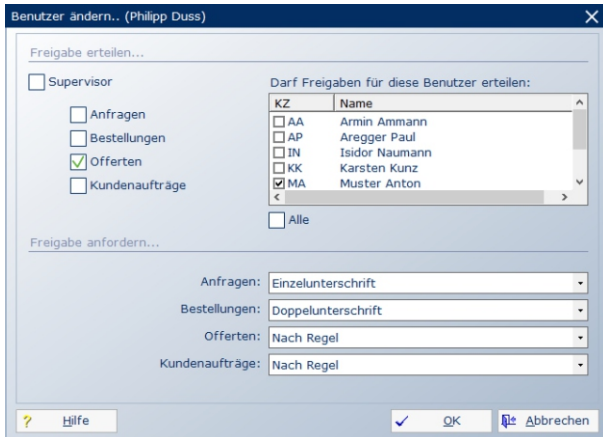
Benutzer ändern.. (Philipp Duss)

Freigabe erteilen...

Supervisor

Anfragen

Bestellungen

Offerten

Kundenaufträge

Darf Freigaben für diese Benutzer erteilen:

| KZ | Name |
|---|---|
| AA | Armin Ammann |
| AP | Aregger Paul |
| IN | Isidor Naumann |
| KK | Karsten Kunz |
| MA | Muster Anton |

Alle

Freigabe anfordern...

Anfragen: Einzelunterschrift

Bestellungen: Doppelunterschrift

Offerten: Nach Regel

Kundenaufträge: Nach Regel

Hilfe

OK

Abbrechen